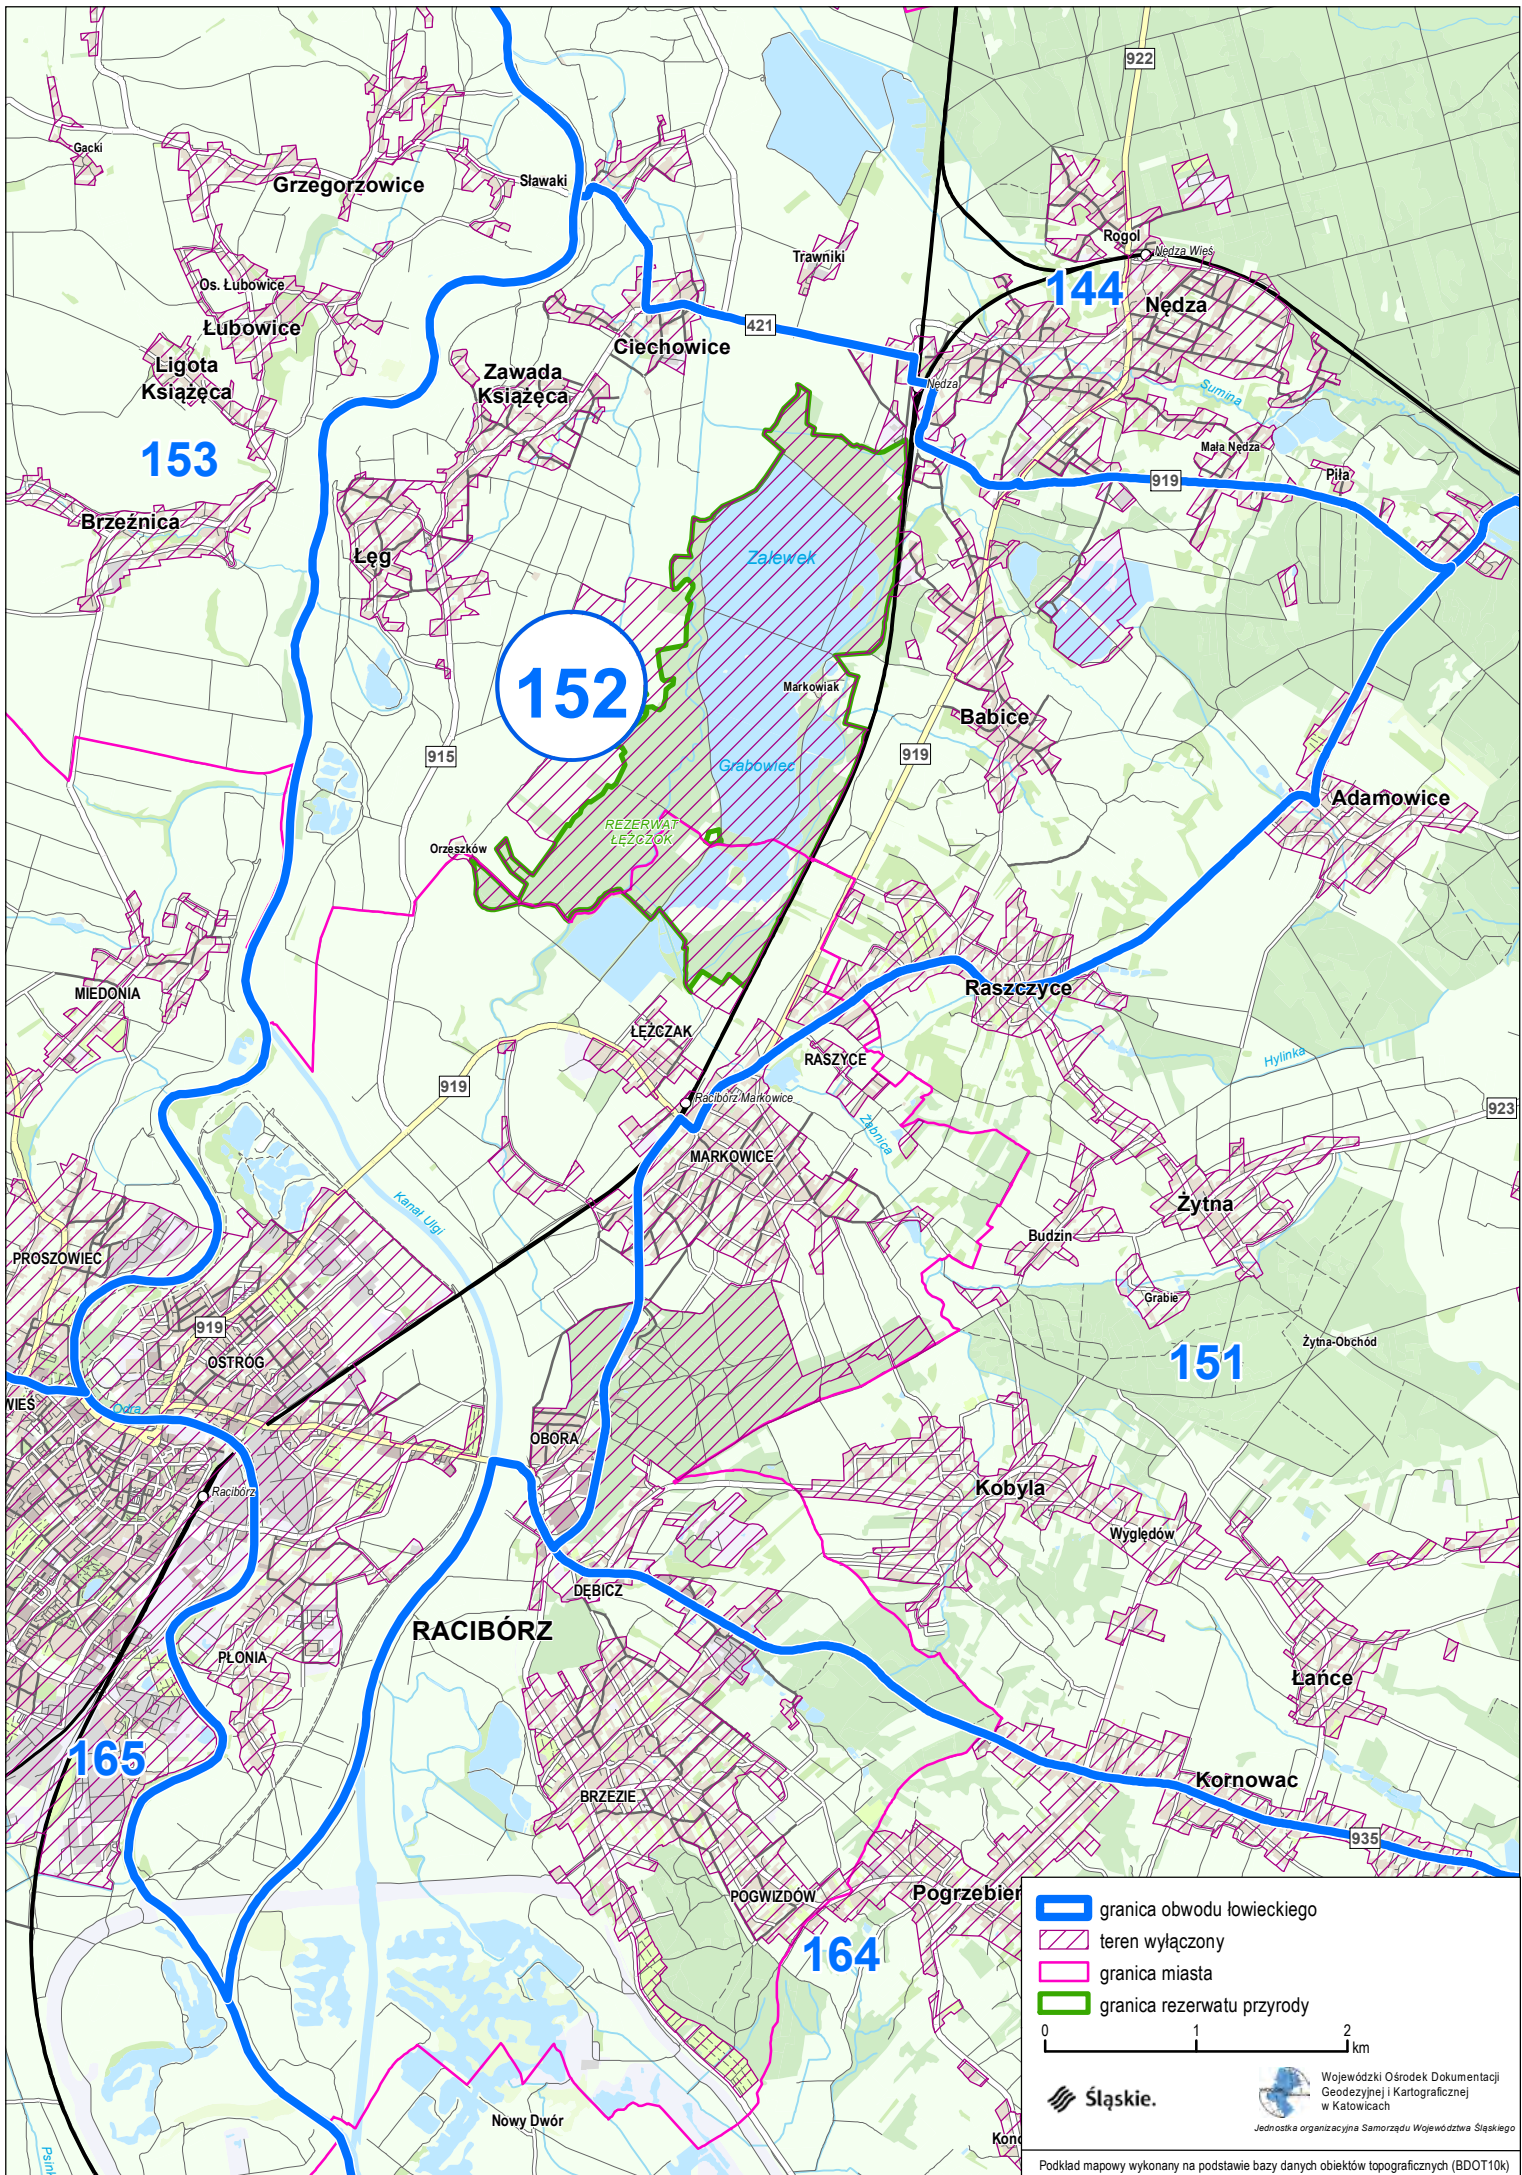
922
Gacki
Grzegorzowice
Sławaki
Trawniki
Rogol
Nędza Wieś
144
Nędza
Os. Łubowice
Łubowice
421
Ciechowice
Ligota Książęca
Zawada Książęca
Nędza
Sumina
153
Mała Nędza
919
Piła
Brzeźnica
Zalewek
Łęg
152
Markowiak
Babice
915
919
Grabowiec
Adamowice
REZERWAT ŁĘŻCZOK
Orzeszków
MIEDONIA
Raszczyce
ŁĘŻCZAK
RASZYCE
919
Hylinka
Racibórz Markowice
923
Żabnica
MARKOWICE
Kanał Ulgi
Żytna
PROSZOWIEC
Budzin
919
Grabie
OSTRÓG
Żytna-Obchód
151
WIEŚ
Odra
OBORA
Racibórz
Kobyla
Wygiędów
DĘBICZ
RACIBÓRZ
PŁONIA
Łańce
165
Kornowac
BRZEZIE
935
POGWIZDÓW
Pogrzebień
164
Nowy Dwór
Kon
Psin
granica obwodu łowieckiego
teren wyłączony
granica miasta
granica rezerwatu przyrody
0
1
2
km
Śląskie.
Wojewódzki Ośrodek Dokumentacji Geodezyjnej i Kartograficznej w Katowicach
Jednostka organizacyjna Samorządu Województwa Śląskiego
Podkład mapowy wykonany na podstawie bazy danych obiektów topograficznych (BDOT10k)